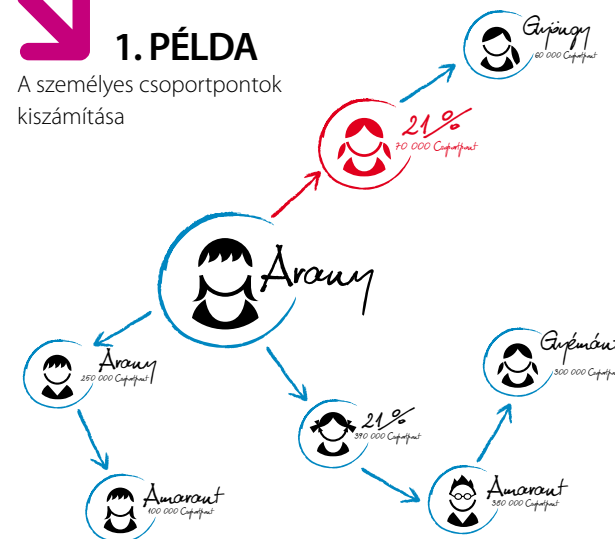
1. PÉLDA
A személyes csoportpontok kiszámítása

Gyöngy
60 000 Csoportpont

21%
70 000 Csoportpont

Arany

Arany
250 000 Csoportpont

21%
390 000 Csoportpont

Gyémánt
300 000 Csoportpont

Amarant
100 000 Csoportpont

Amarant
380 000 Csoportpont